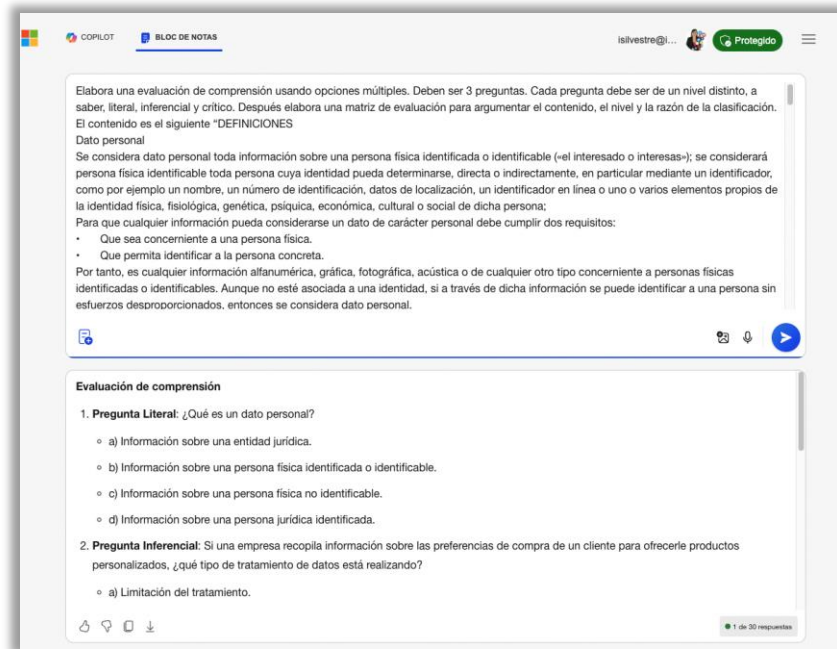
COPILOT BLOC DE NOTAS isilvestre@i... Protegido

Elabora una evaluación de comprensión usando opciones múltiples. Deben ser 3 preguntas. Cada pregunta debe ser de un nivel distinto, a saber, literal, inferencial y crítico. Después elabora una matriz de evaluación para argumentar el contenido, el nivel y la razón de la clasificación. El contenido es el siguiente "DEFINICIONES
Dato personal
Se considera dato personal toda información sobre una persona física identificada o identificable («el interesado o interesas»); se considerará persona física identificable toda persona cuya identidad pueda determinarse, directa o indirectamente, en particular mediante un identificador, como por ejemplo un nombre, un número de identificación, datos de localización, un identificador en línea o uno o varios elementos propios de la identidad física, fisiológica, genética, psíquica, económica, cultural o social de dicha persona;
Para que cualquier información pueda considerarse un dato de carácter personal debe cumplir dos requisitos:
• Que sea concerniente a una persona física.
• Que permita identificar a la persona concreta.
Por tanto, es cualquier información alfanumérica, gráfica, fotográfica, acústica o de cualquier otro tipo concerniente a personas físicas identificadas o identificables. Aunque no esté asociada a una identidad, si a través de dicha información se puede identificar a una persona sin esfuerzos desproporcionados, entonces se considera dato personal.

Evaluación de comprensión

1. **Pregunta Literal**: ¿Qué es un dato personal?
◦ a) Información sobre una entidad jurídica.
◦ b) Información sobre una persona física identificada o identificable.
◦ c) Información sobre una persona física no identificable.
◦ d) Información sobre una persona jurídica identificada.

2. **Pregunta Inferencial**: Si una empresa recopila información sobre las preferencias de compra de un cliente para ofrecerle productos personalizados, ¿qué tipo de tratamiento de datos está realizando?
◦ a) Limitación del tratamiento.

1 de 30 respuestas